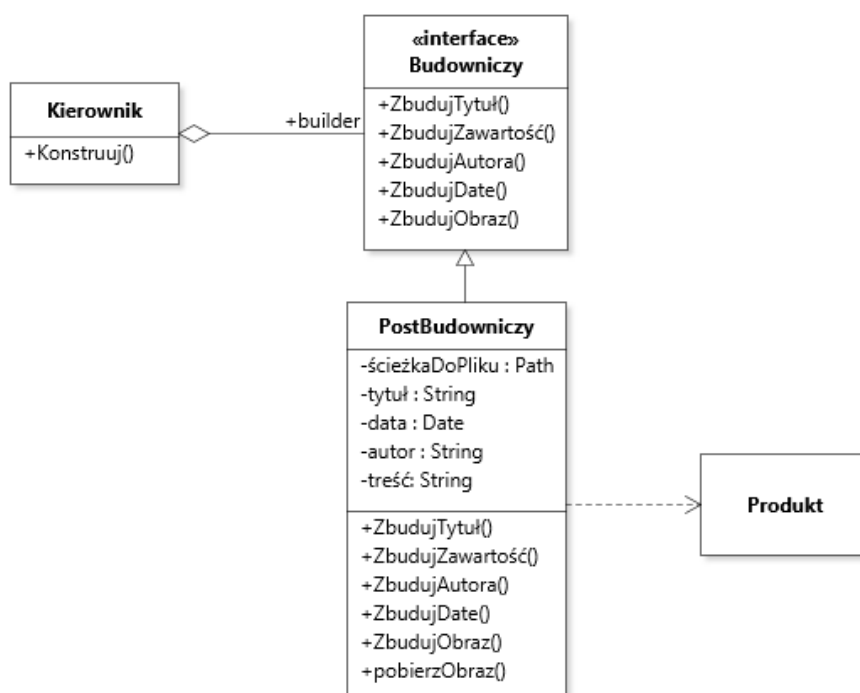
Kierownik

+Konstruuj()

+builder

«interface»
Budowniczy

+ZbudujTytuł()
+ZbudujZawartość()
+ZbudujAutora()
+ZbudujDate()
+ZbudujObraz()

PostBudowniczy

-ścieżkaDoPliku : Path
-tytuł : String
-data : Date
-autor : String
-treść: String

+ZbudujTytuł()
+ZbudujZawartość()
+ZbudujAutora()
+ZbudujDate()
+ZbudujObraz()
+pobierzObraz()

Produkt